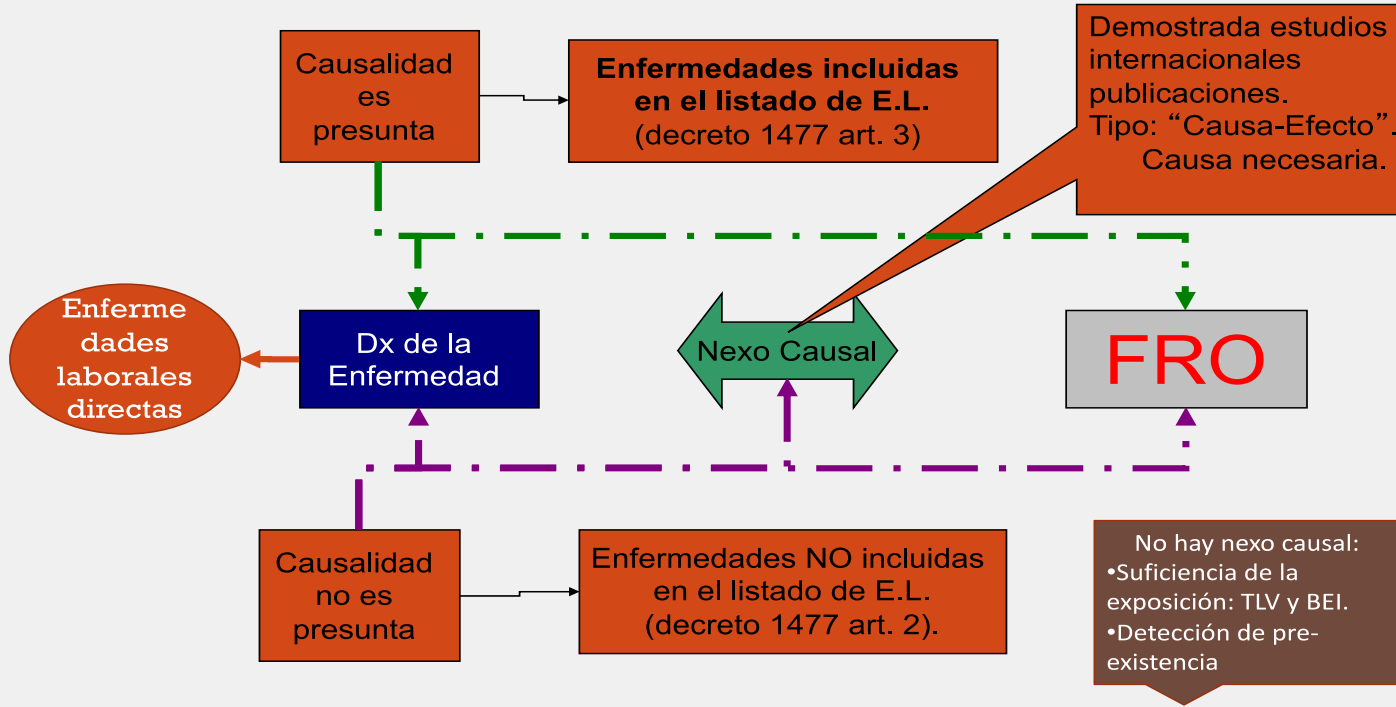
Causalidad es presunta

**Enfermedades incluidas en el listado de E.L.**
(decreto 1477 art. 3)

Demostrada estudios internacionales publicaciones.
Tipo: "Causa-Efecto".
Causa necesaria.

Enferme dades laborales directas

Dx de la Enfermedad

Nexo Causal

FRO

Causalidad no es presunta

Enfermedades NO incluidas en el listado de E.L.
(decreto 1477 art. 2).

No hay nexo causal:
•Suficiencia de la exposición: TLV y BEI.
•Detección de pre-existencia